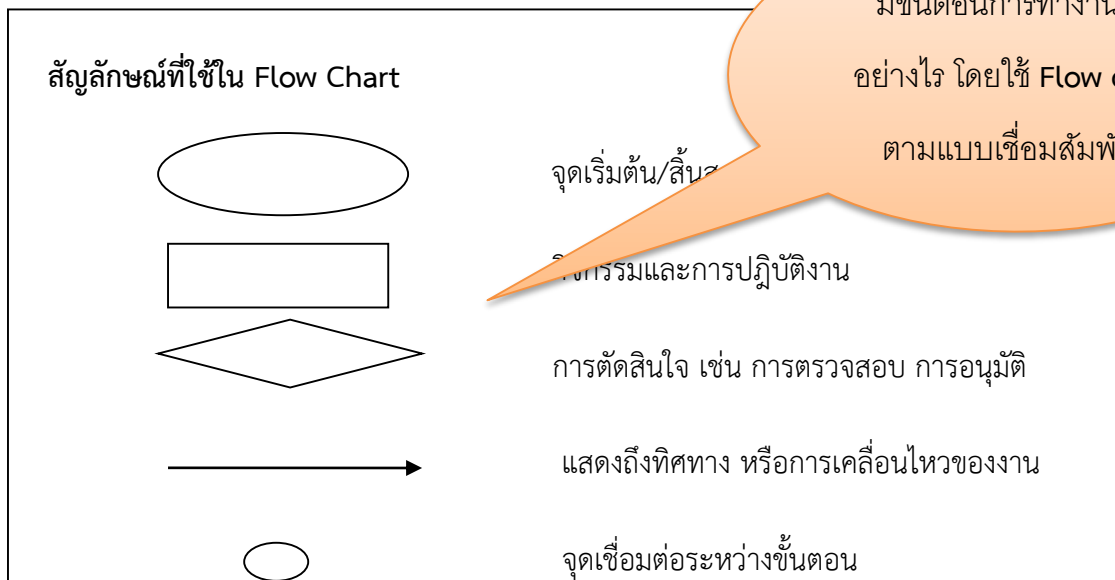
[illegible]ขั้นตอนการทำงาน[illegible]

อย่างไร โดยใช้ Flow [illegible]

ตามแบบเชื่อมสัมพ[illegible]

สัญลักษณ์ที่ใช้ใน Flow Chart

จุดเริ่มต้น/สิ้น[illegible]

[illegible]กรรมและการปฏิบัติงาน

การตัดสินใจ เช่น การตรวจสอบ การอนุมัติ

แสดงถึงทิศทาง หรือการเคลื่อนไหวของงาน

จุดเชื่อมต่อระหว่างขั้นตอน